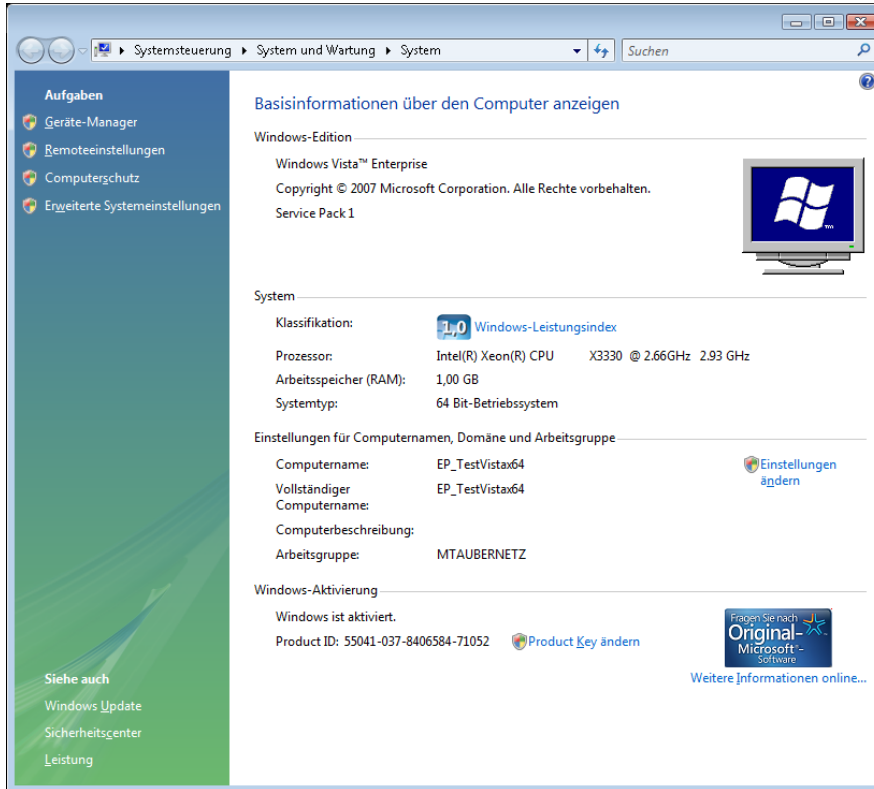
▸ Systemsteuerung ▸ System und Wartung ▸ System

Suchen

Aufgaben

Geräte-Manager

Remoteeinstellungen

Computerschutz

Erweiterte Systemeinstellungen

Siehe auch

Windows Update

Sicherheitscenter

Leistung

Basisinformationen über den Computer anzeigen

Windows-Edition

Windows Vista™ Enterprise

Copyright © 2007 Microsoft Corporation. Alle Rechte vorbehalten.

Service Pack 1

System

| | |
|---|---|
| Klassifikation: | 1,0 Windows-Leistungsindex |
| Prozessor: | Intel(R) Xeon(R) CPU X3330 @ 2.66GHz 2.93 GHz |
| Arbeitsspeicher (RAM): | 1,00 GB |
| Systemtyp: | 64 Bit-Betriebssystem |

Einstellungen für Computernamen, Domäne und Arbeitsgruppe

| | |
|---|---|
| Computername: | EP_TestVistax64 |
| Vollständiger Computername: | EP_TestVistax64 |
| Computerbeschreibung: | |
| Arbeitsgruppe: | MTAUBERNETZ |

Einstellungen ändern

Windows-Aktivierung

Windows ist aktiviert.

Product ID: 55041-037-8406584-71052 Product Key ändern

Fragen Sie nach Original-Microsoft® Software

Weitere Informationen online...